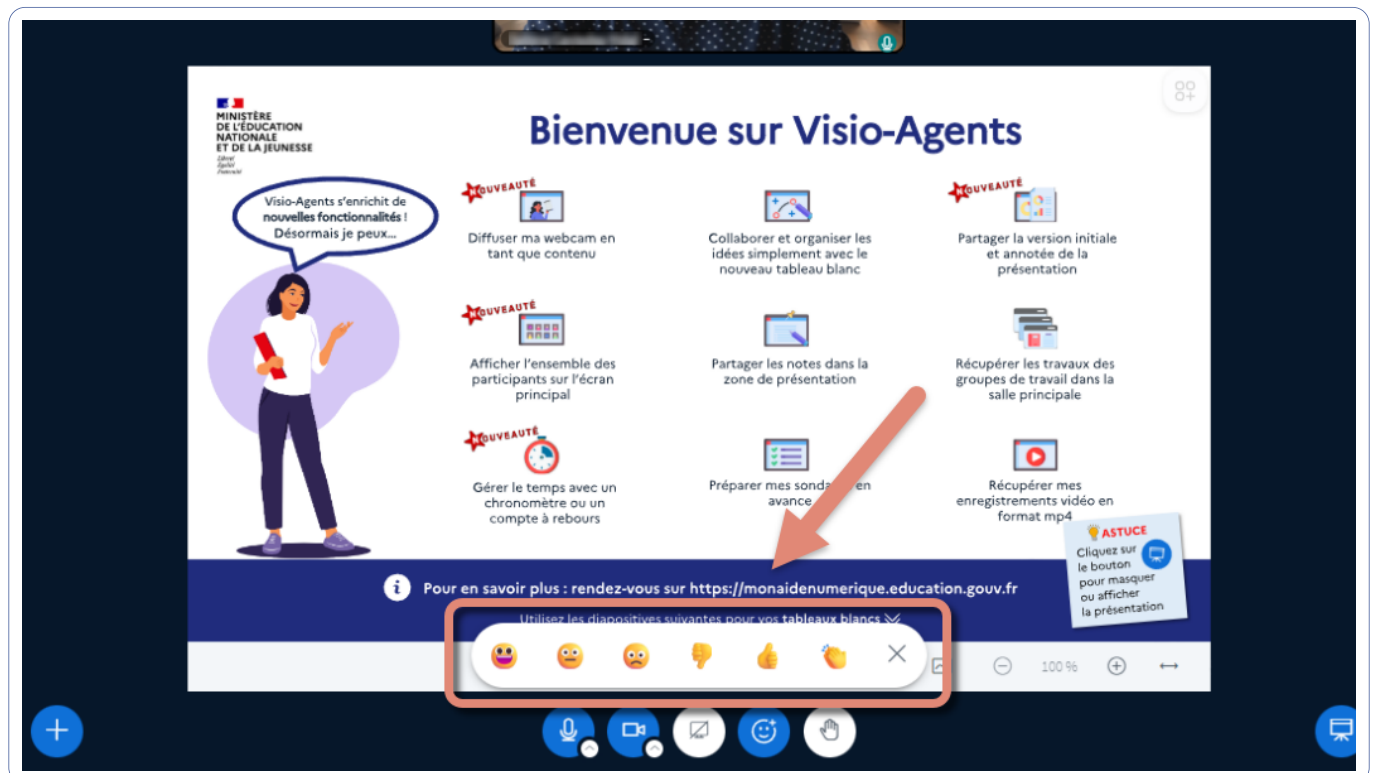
MINISTÈRE
DE L'ÉDUCATION
NATIONALE
ET DE LA JEUNESSE
Liberté
Égalité
Fraternité

Bienvenue sur Visio-Agents

Visio-Agents s'enrichit de nouvelles fonctionnalités ! Désormais je peux...

NOUVEAUTÉ
Diffuser ma webcam en tant que contenu

Collaborer et organiser les idées simplement avec le nouveau tableau blanc

NOUVEAUTÉ
Partager la version initiale et annotée de la présentation

NOUVEAUTÉ
Afficher l'ensemble des participants sur l'écran principal

Partager les notes dans la zone de présentation

Récupérer les travaux des groupes de travail dans la salle principale

NOUVEAUTÉ
Gérer le temps avec un chronomètre ou un compte à rebours

Préparer mes sonda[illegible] en avance

Récupérer mes enregistrements vidéo en format mp4

ASTUCE
Cliquez sur le bouton pour masquer ou afficher la présentation

Pour en savoir plus : rendez-vous sur https://monaidenumerique.education.gouv.fr

Utilisez les diapositives suivantes pour vos tableaux blancs

100 %